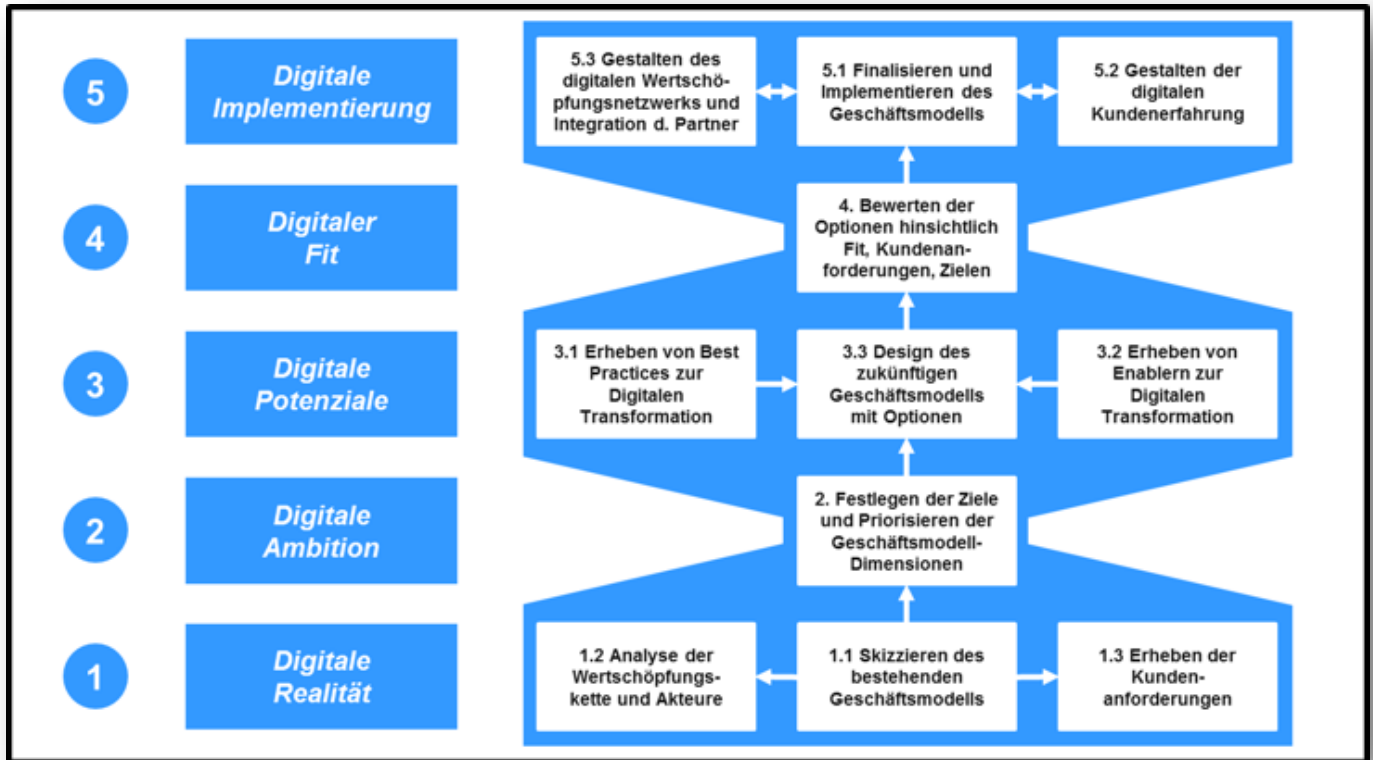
5
Digitale Implementierung

5.3 Gestalten des digitalen Wertschöpfungsnetzwerks und Integration d. Partner

5.1 Finalisieren und Implementieren des Geschäftsmodells

5.2 Gestalten der digitalen Kundenerfahrung

4
Digitaler Fit

4. Bewerten der Optionen hinsichtlich Fit, Kundenanforderungen, Zielen

3
Digitale Potenziale

3.1 Erheben von Best Practices zur Digitalen Transformation

3.3 Design des zukünftigen Geschäftsmodells mit Optionen

3.2 Erheben von Enablern zur Digitalen Transformation

2
Digitale Ambition

2. Festlegen der Ziele und Priorisieren der Geschäftsmodell-Dimensionen

1
Digitale Realität

1.2 Analyse der Wertschöpfungskette und Akteure

1.1 Skizzieren des bestehenden Geschäftsmodells

1.3 Erheben der Kundenanforderungen